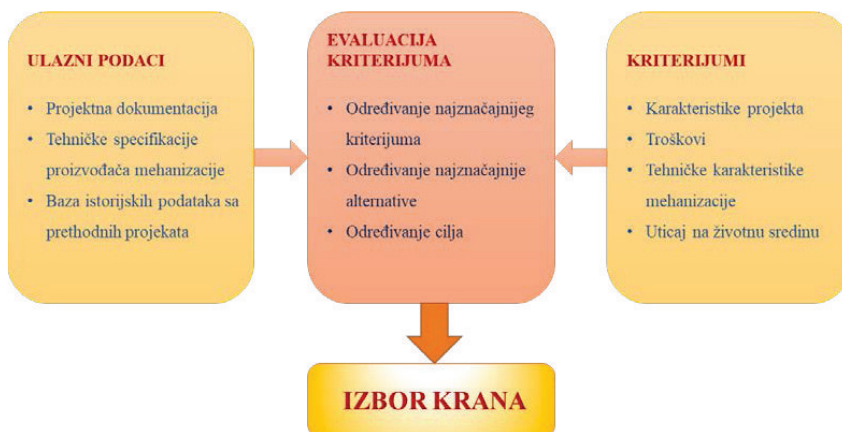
ULAZNI PODACI

• Projektna dokumentacija
• Tehničke specifikacije proizvođača mehanizacije
• Baza istorijskih podataka sa prethodnih projekata

EVALUACIJA KRITERIJUMA

• Određivanje najznačajnijeg kriterijuma
• Određivanje najznačajnije alternative
• Određivanje cilja

KRITERIJUMI

• Karakteristike projekta
• Troškovi
• Tehničke karakteristike mehanizacije
• Uticaj na životnu sredinu

IZBOR KRANA